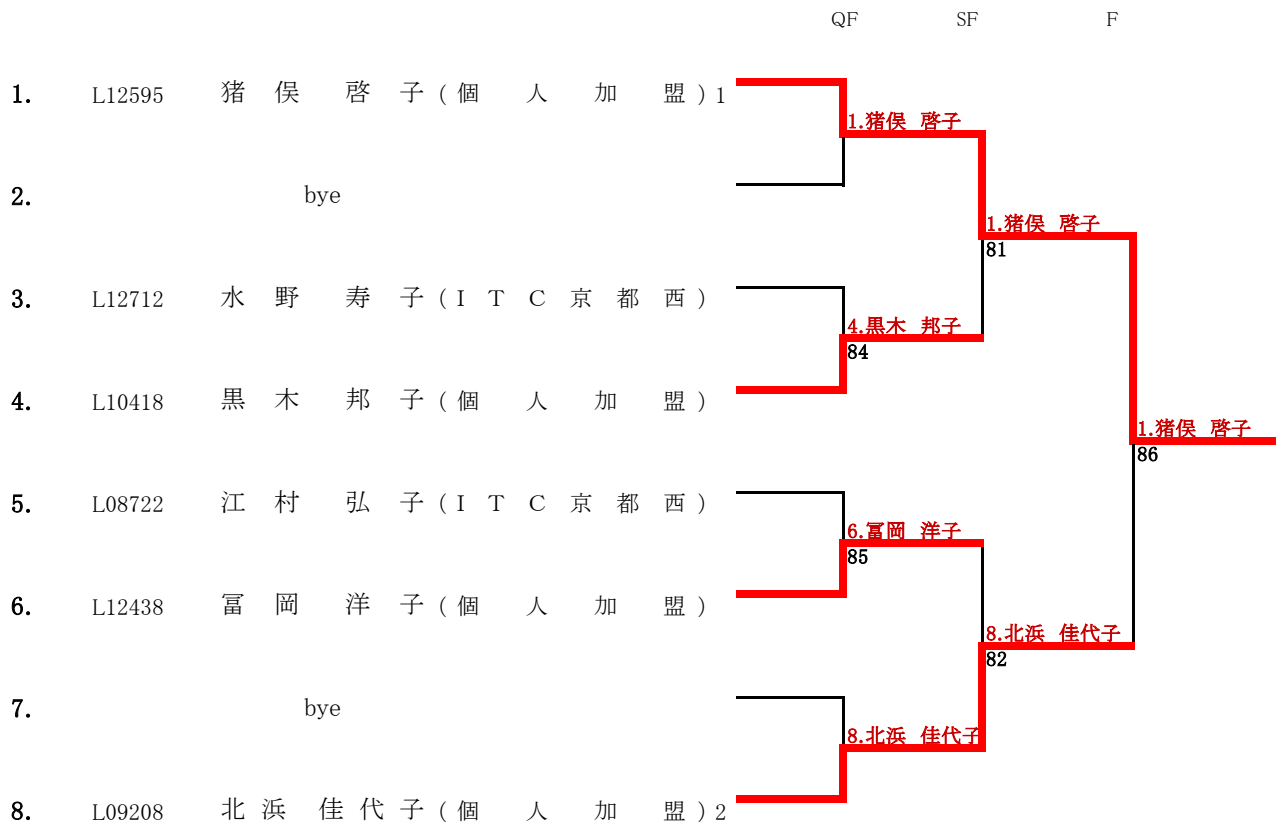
QF SF F

1. L12595 猪 俣 啓 子 ( 個 人 加 盟 ) 1

2. bye

3. L12712 水 野 寿 子 ( I T C 京 都 西 )

4. L10418 黒 木 邦 子 ( 個 人 加 盟 )

5. L08722 江 村 弘 子 ( I T C 京 都 西 )

6. L12438 冨 岡 洋 子 ( 個 人 加 盟 )

7. bye

8. L09208 北 浜 佳 代 子 ( 個 人 加 盟 ) 2

1.猪俣 啓子

4.黒木 邦子
84

6.冨岡 洋子
85

8.北浜 佳代子

1.猪俣 啓子
81

8.北浜 佳代子
82

1.猪俣 啓子
86